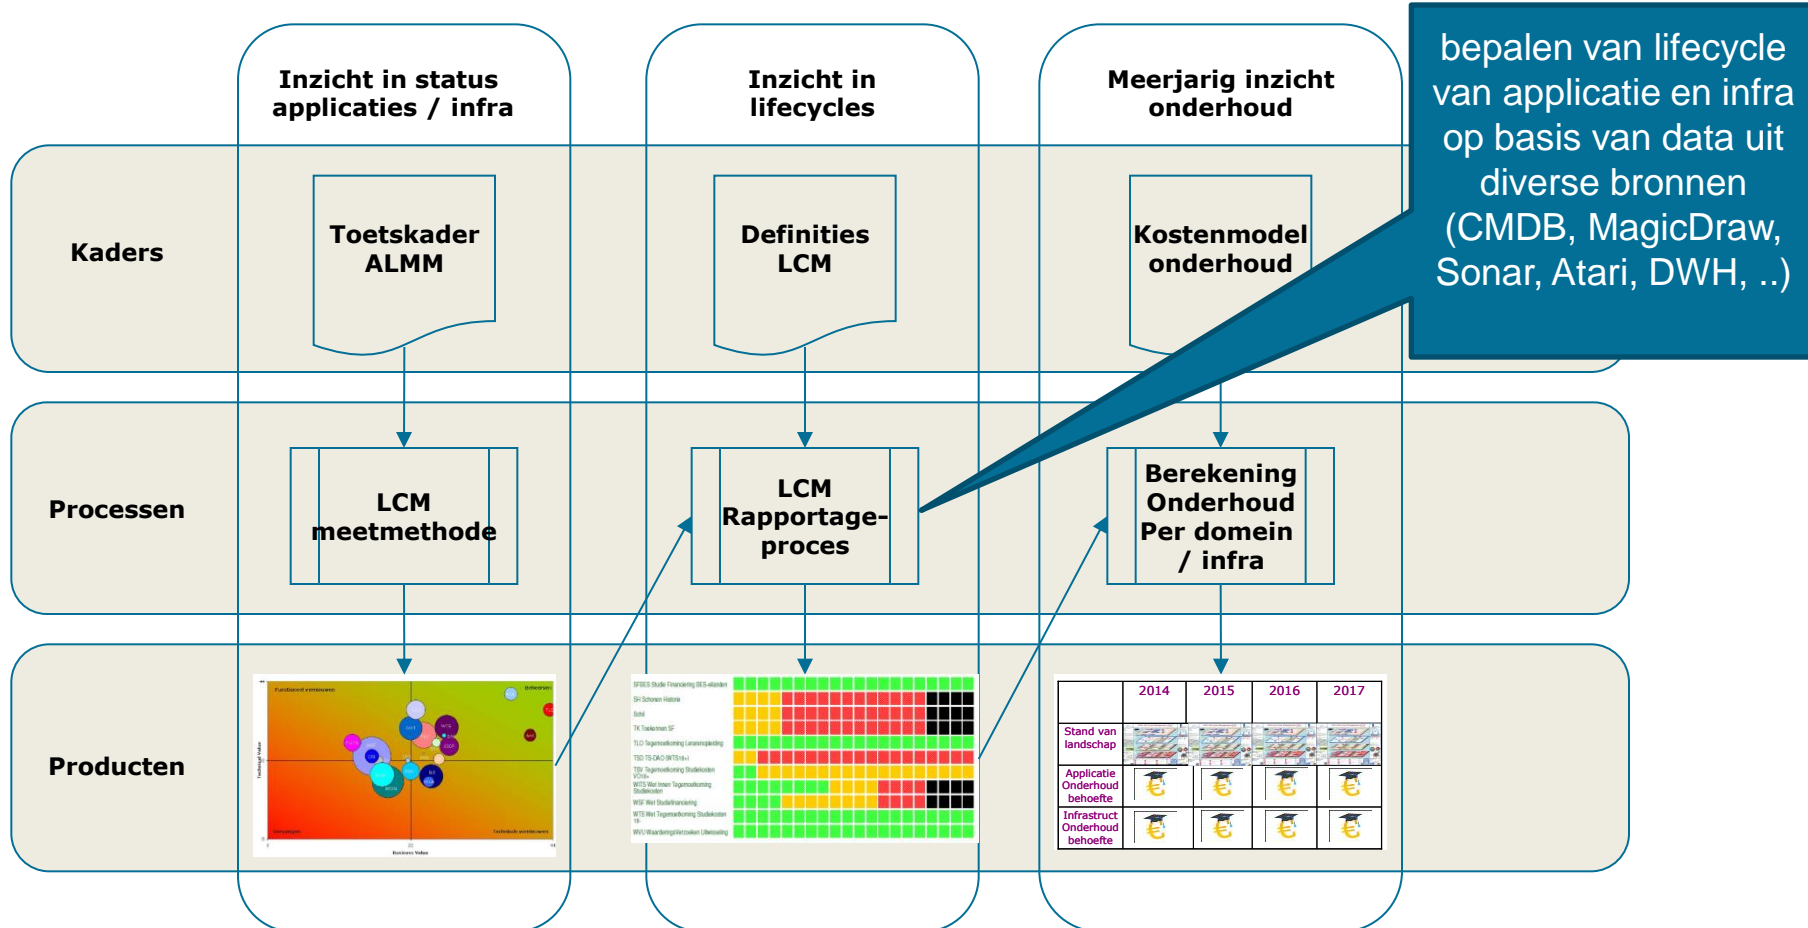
Inzicht in status applicaties / infra

Inzicht in lifecycles

Meerjarig inzicht onderhoud

bepalen van lifecycle van applicatie en infra op basis van data uit diverse bronnen (CMDB, MagicDraw, Sonar, Atari, DWH, ..)

Kaders

Toetskader ALMM

Definities LCM

Kostenmodel onderhoud

Processen

LCM meetmethode

LCM Rapportage-proces

Berekening Onderhoud Per domein / infra

Producten

|  | 2014 | 2015 | 2016 | 2017 |
|---|---|---|---|---|
| Stand van landschap |  |  |  |  |
| Applicatie Onderhoud behoefte | € | € | € | € |
| Infrastruct Onderhoud behoefte | € | € | € | € |